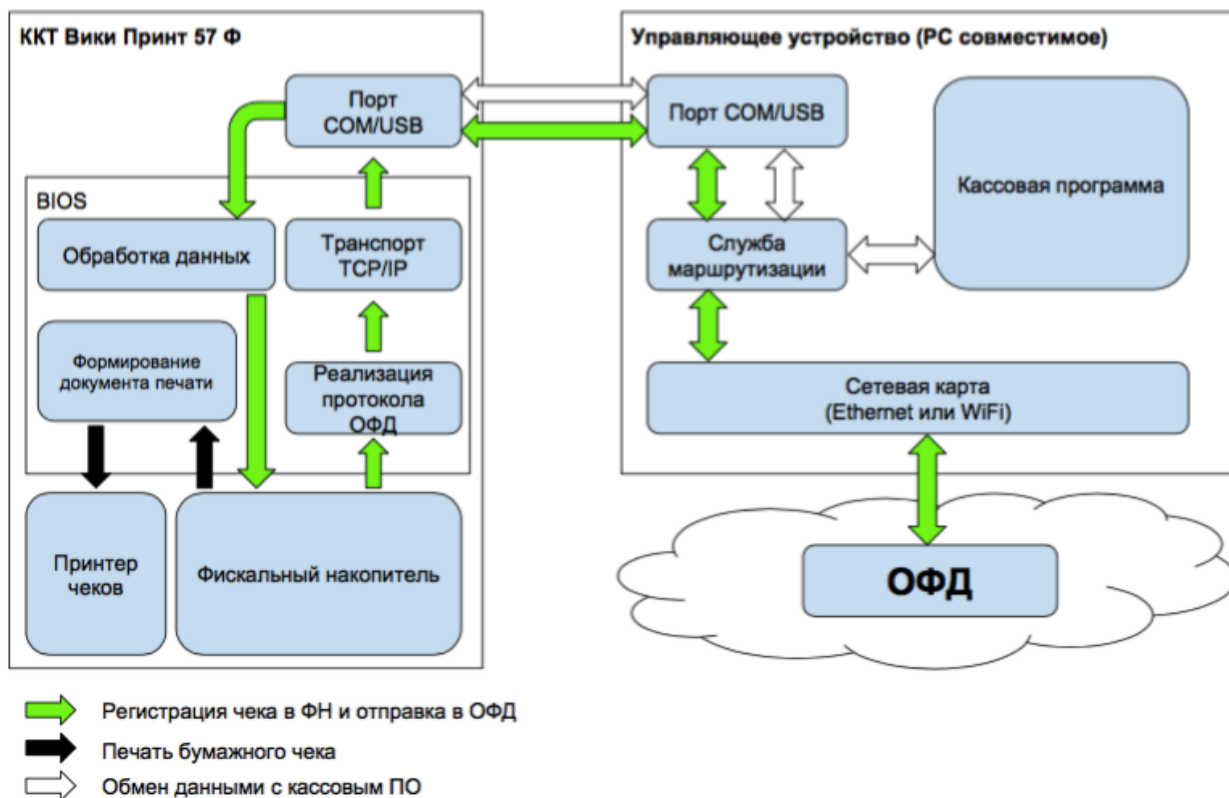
ККТ Вики Принт 57 Ф

Порт COM/USB

BIOS

Обработка данных

Транспорт TCP/IP

Формирование документа печати

Реализация протокола ОФД

Принтер чеков

Фискальный накопитель

Управляющее устройство (PC совместимое)

Порт COM/USB

Кассовая программа

Служба маршрутизации

Сетевая карта (Ethernet или WiFi)

ОФД

Регистрация чека в ФН и отправка в ОФД

Печать бумажного чека

Обмен данными с кассовым ПО